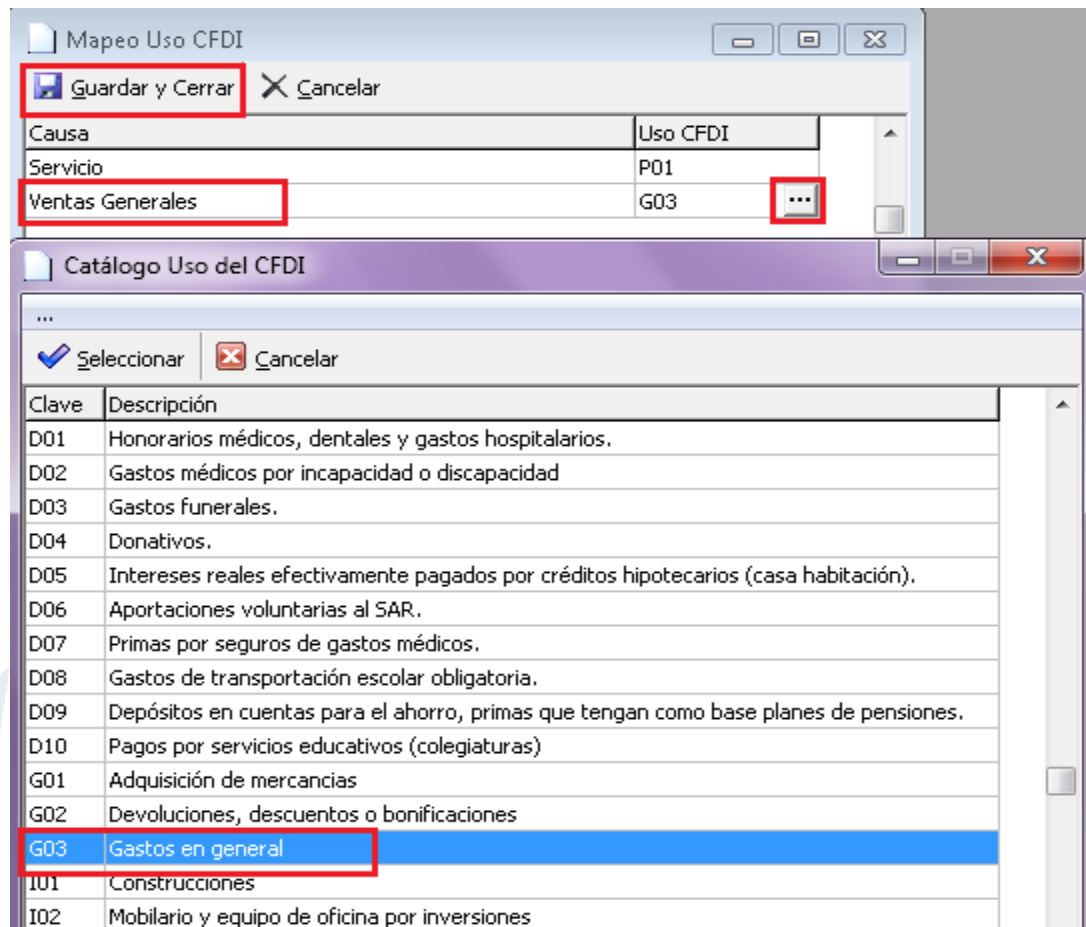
Mapeo Uso CFDI

Guardar y Cerrar  Cancelar

| Causa | Uso CFDI |
|---|---|
| Servicio | P01 |
| Ventas Generales | G03 ... |

Catálogo Uso del CFDI

...

Seleccionar  Cancelar

| Clave | Descripción |
|---|---|
| D01 | Honorarios médicos, dentales y gastos hospitalarios. |
| D02 | Gastos médicos por incapacidad o discapacidad |
| D03 | Gastos funerales. |
| D04 | Donativos. |
| D05 | Intereses reales efectivamente pagados por créditos hipotecarios (casa habitación). |
| D06 | Aportaciones voluntarias al SAR. |
| D07 | Primas por seguros de gastos médicos. |
| D08 | Gastos de transportación escolar obligatoria. |
| D09 | Depósitos en cuentas para el ahorro, primas que tengan como base planes de pensiones. |
| D10 | Pagos por servicios educativos (colegiaturas) |
| G01 | Adquisición de mercancias |
| G02 | Devoluciones, descuentos o bonificaciones |
| G03 | Gastos en general |
| I01 | Construcciones |
| I02 | Mobilario y equipo de oficina por inversiones |